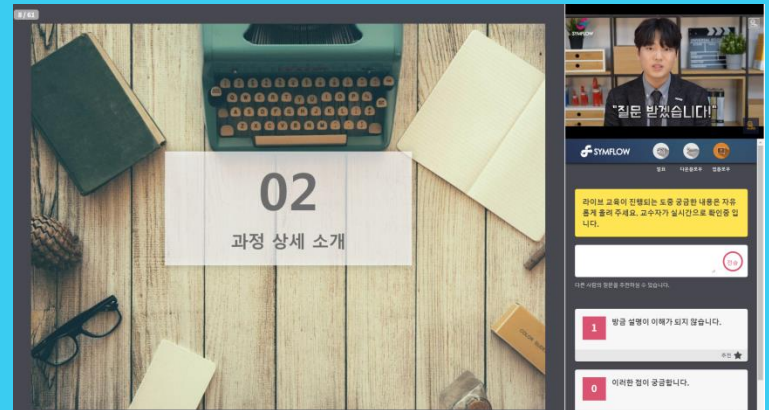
9 / 61

02

과정 상세 소개

SYMFLOW

"질문 받겠습니다!"

SYMFLOW

라이브 교육이 진행되는 도중 궁금한 내용은 자유롭게 올려 주세요. 교수자가 실시간으로 확인중 입니다.

전송

다른 사람의 질문을 추천하실 수 있습니다.

1 방금 설명이 이해가 되지 않습니다.

추천

0 이러한 점이 궁금합니다.